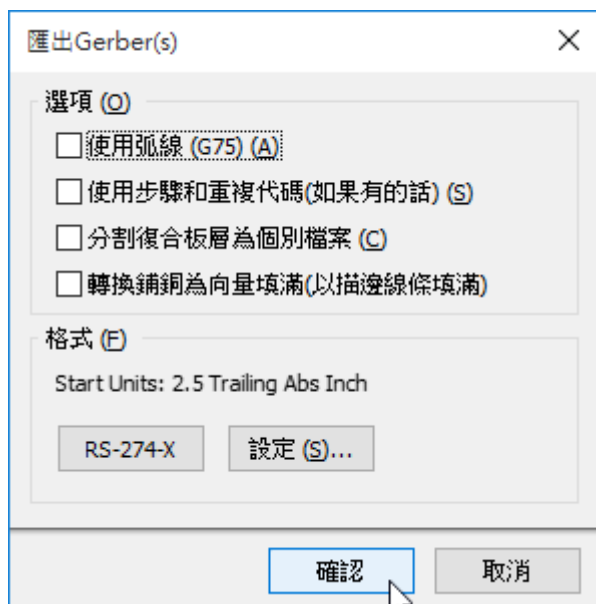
匯出Gerber(s)

×

選項 (O)

☐ 使用弧線 (G75) (A)

☐ 使用步驟和重複代碼(如果有的話) (S)

☐ 分割復合板層為個別檔案 (C)

☐ 轉換鋪銅為向量填滿(以描邊線條填滿)

格式 (F)

Start Units: 2.5 Trailing Abs Inch

RS-274-X

設定 (S)...

確認

取消